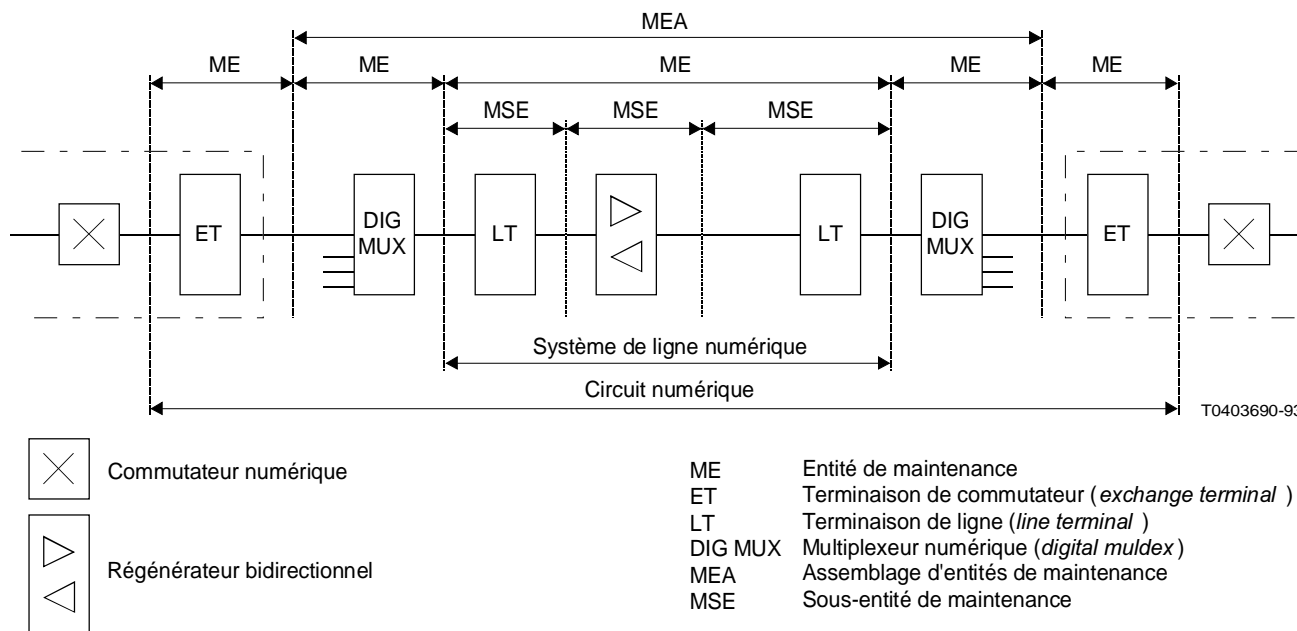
MEA

ME ME ME ME ME

MSE MSE MSE

ET DIG MUX LT LT DIG MUX ET

Système de ligne numérique

Circuit numérique

T0403690-93

Commutateur numérique

Régénérateur bidirectionnel

ME Entité de maintenance
ET Terminaison de commutateur (*exchange terminal* )
LT Terminaison de ligne (*line terminal* )
DIG MUX Multiplexeur numérique (*digital muldex*)
MEA Assemblage d'entités de maintenance
MSE Sous-entité de maintenance